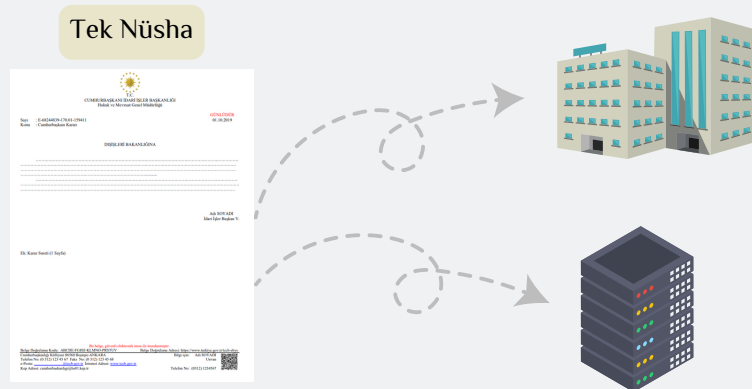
Tek Nüsha

T.C.
CUMHURBAŞKANLIĞI İDARİ İŞLER BAŞKANLIĞI
Hukuk ve Mevzuat Genel Müdürlüğü

GİZLİ/ACELE

Sayı : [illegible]
Konu : Cumhurbaşkanı Kararı

01.10.2019

DIŞİŞLERİ BAKANLIĞINA

Adı SOYADI
İdari İşler Başkanı V.

Ek: Karar Sureti (1 Sayfa)

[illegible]